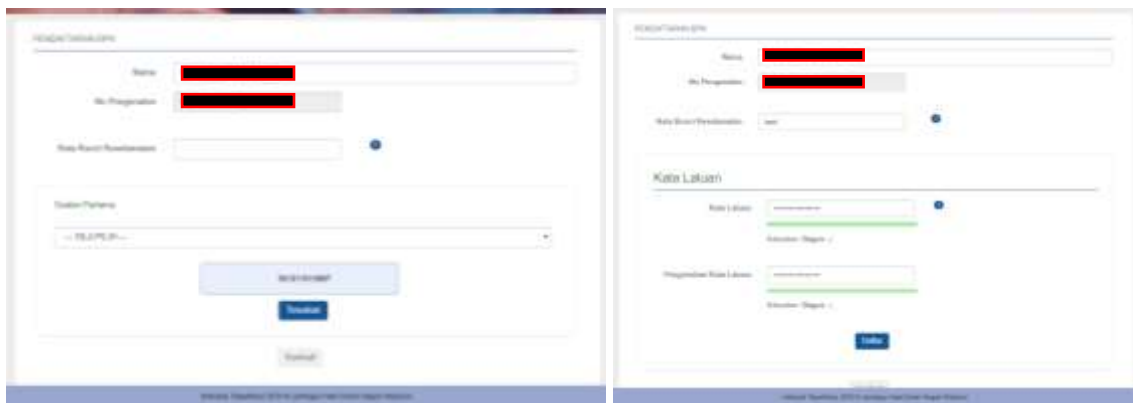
PENDAFTARAN EPR

Nama

No. Pengenalan

Kata Kunci Pemulihan

Soalan Pertama

-- SILA PILIH --

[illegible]

Tetapkan

Daftar

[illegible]

PENDAFTARAN EPR

Nama

No. Pengenalan

Kata Kunci Pemulihan

Kata Laluan

Kata Laluan

Kekuatan: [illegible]

Pengesahan Kata Laluan

Kekuatan: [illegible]

Daftar

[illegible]